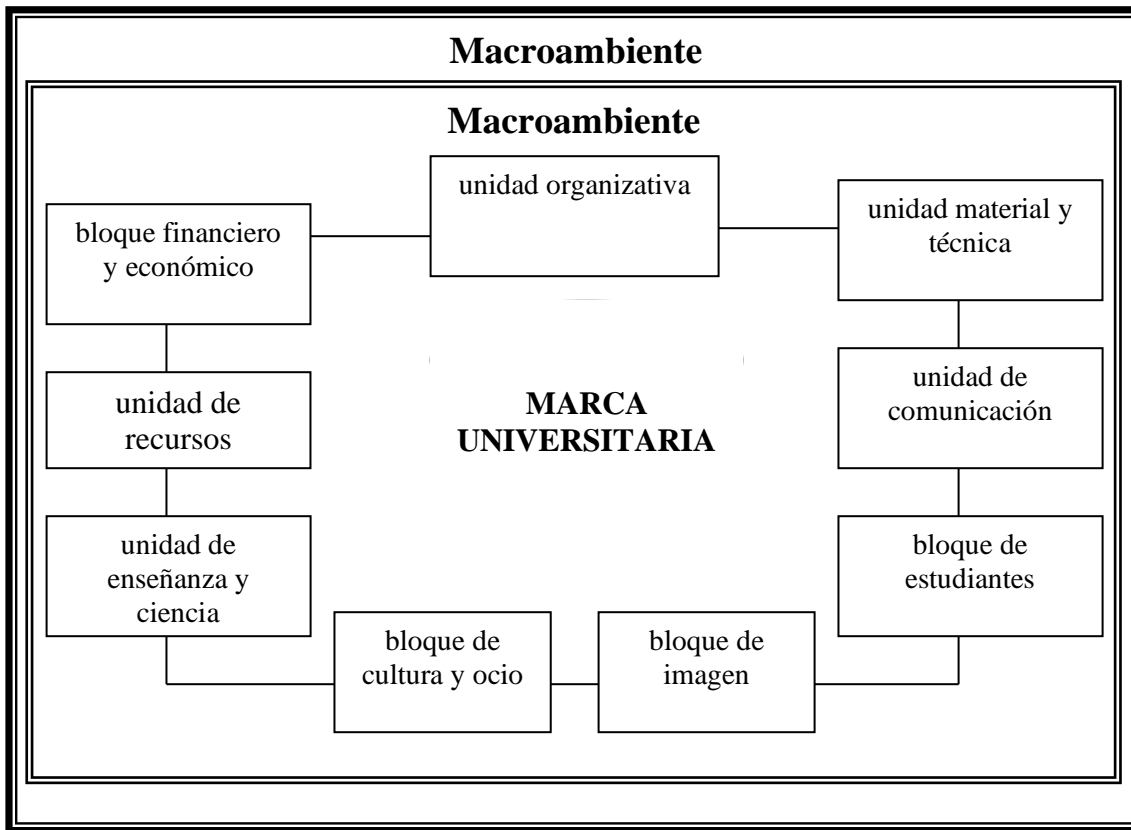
Macroambiente

Macroambiente

unidad organizativa

bloque financiero y económico

unidad material y técnica

unidad de recursos

MARCA UNIVERSITARIA

unidad de comunicación

unidad de enseñanza y ciencia

bloque de estudiantes

bloque de cultura y ocio

bloque de imagen